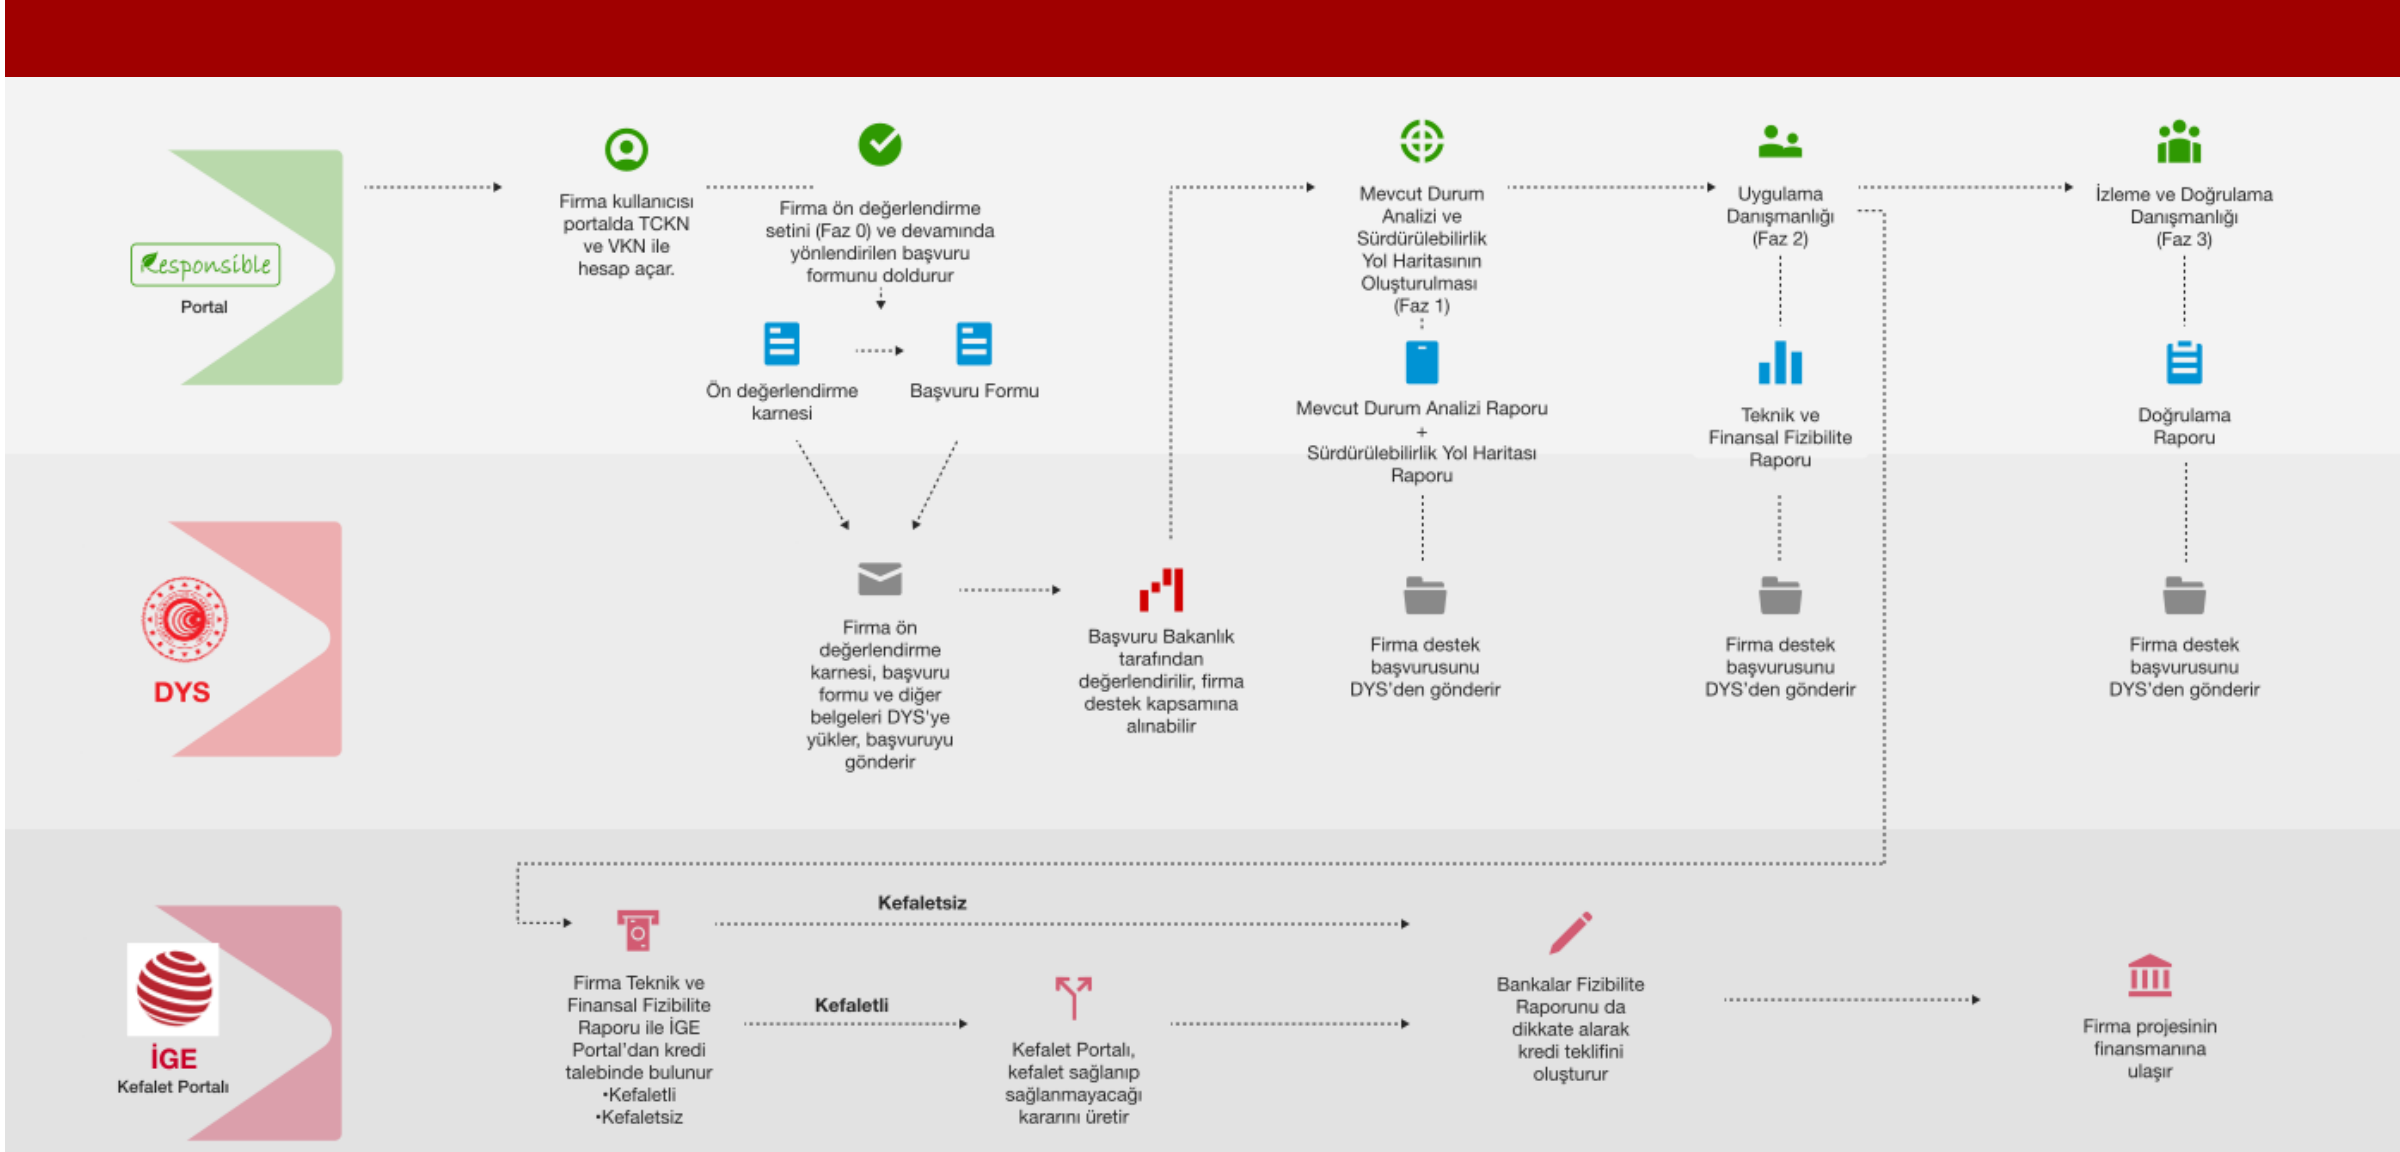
Responsible
Portal

Firma kullanıcısı portalda TCKN ve VKN ile hesap açar.

Firma ön değerlendirme setini (Faz 0) ve devamında yönlendirilen başvuru formunu doldurur

Ön değerlendirme karnesi

Başvuru Formu

Mevcut Durum Analizi ve Sürdürülebilirlik Yol Haritasının Oluşturulması (Faz 1)

Mevcut Durum Analizi Raporu + Sürdürülebilirlik Yol Haritası Raporu

Uygulama Danışmanlığı (Faz 2)

Teknik ve Finansal Fizibilite Raporu

İzleme ve Doğrulama Danışmanlığı (Faz 3)

Doğrulama Raporu

DYS

Firma ön değerlendirme karnesi, başvuru formu ve diğer belgeleri DYS'ye yükler, başvuruyu gönderir

Başvuru Bakanlık tarafından değerlendirilir, firma destek kapsamına alınabilir

Firma destek başvurusunu DYS'den gönderir

Firma destek başvurusunu DYS'den gönderir

Firma destek başvurusunu DYS'den gönderir

İGE
Kefalet Portalı

Kefaletsiz

Firma Teknik ve Finansal Fizibilite Raporu ile İGE Portal'dan kredi talebinde bulunur
•Kefaletli
•Kefaletsiz

Kefaletli

Kefalet Portalı, kefalet sağlanıp sağlanmayacağı kararını üretir

Bankalar Fizibilite Raporunu da dikkate alarak kredi teklifini oluşturur

Firma projesinin finansmanına ulaşır